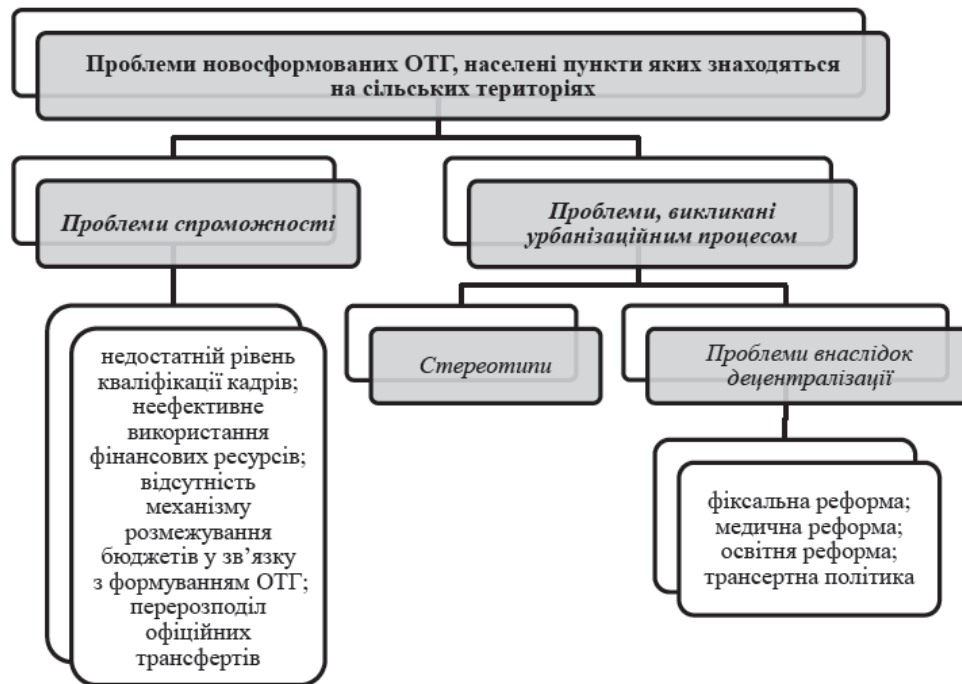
Проблеми новосформованих ОТГ, населені пункти яких знаходяться на сільських територіях

Проблеми спроможності

Проблеми, викликані урбанізаційним процесом

недостатній рівень кваліфікації кадрів; неефективне використання фінансових ресурсів; відсутність механізму розмежування бюджетів у зв'язку з формуванням ОТГ; перерозподіл офіційних трансфертів

Стереотипи

Проблеми внаслідок децентралізації

фіксальна реформа; медична реформа; освітня реформа; трансертна політика